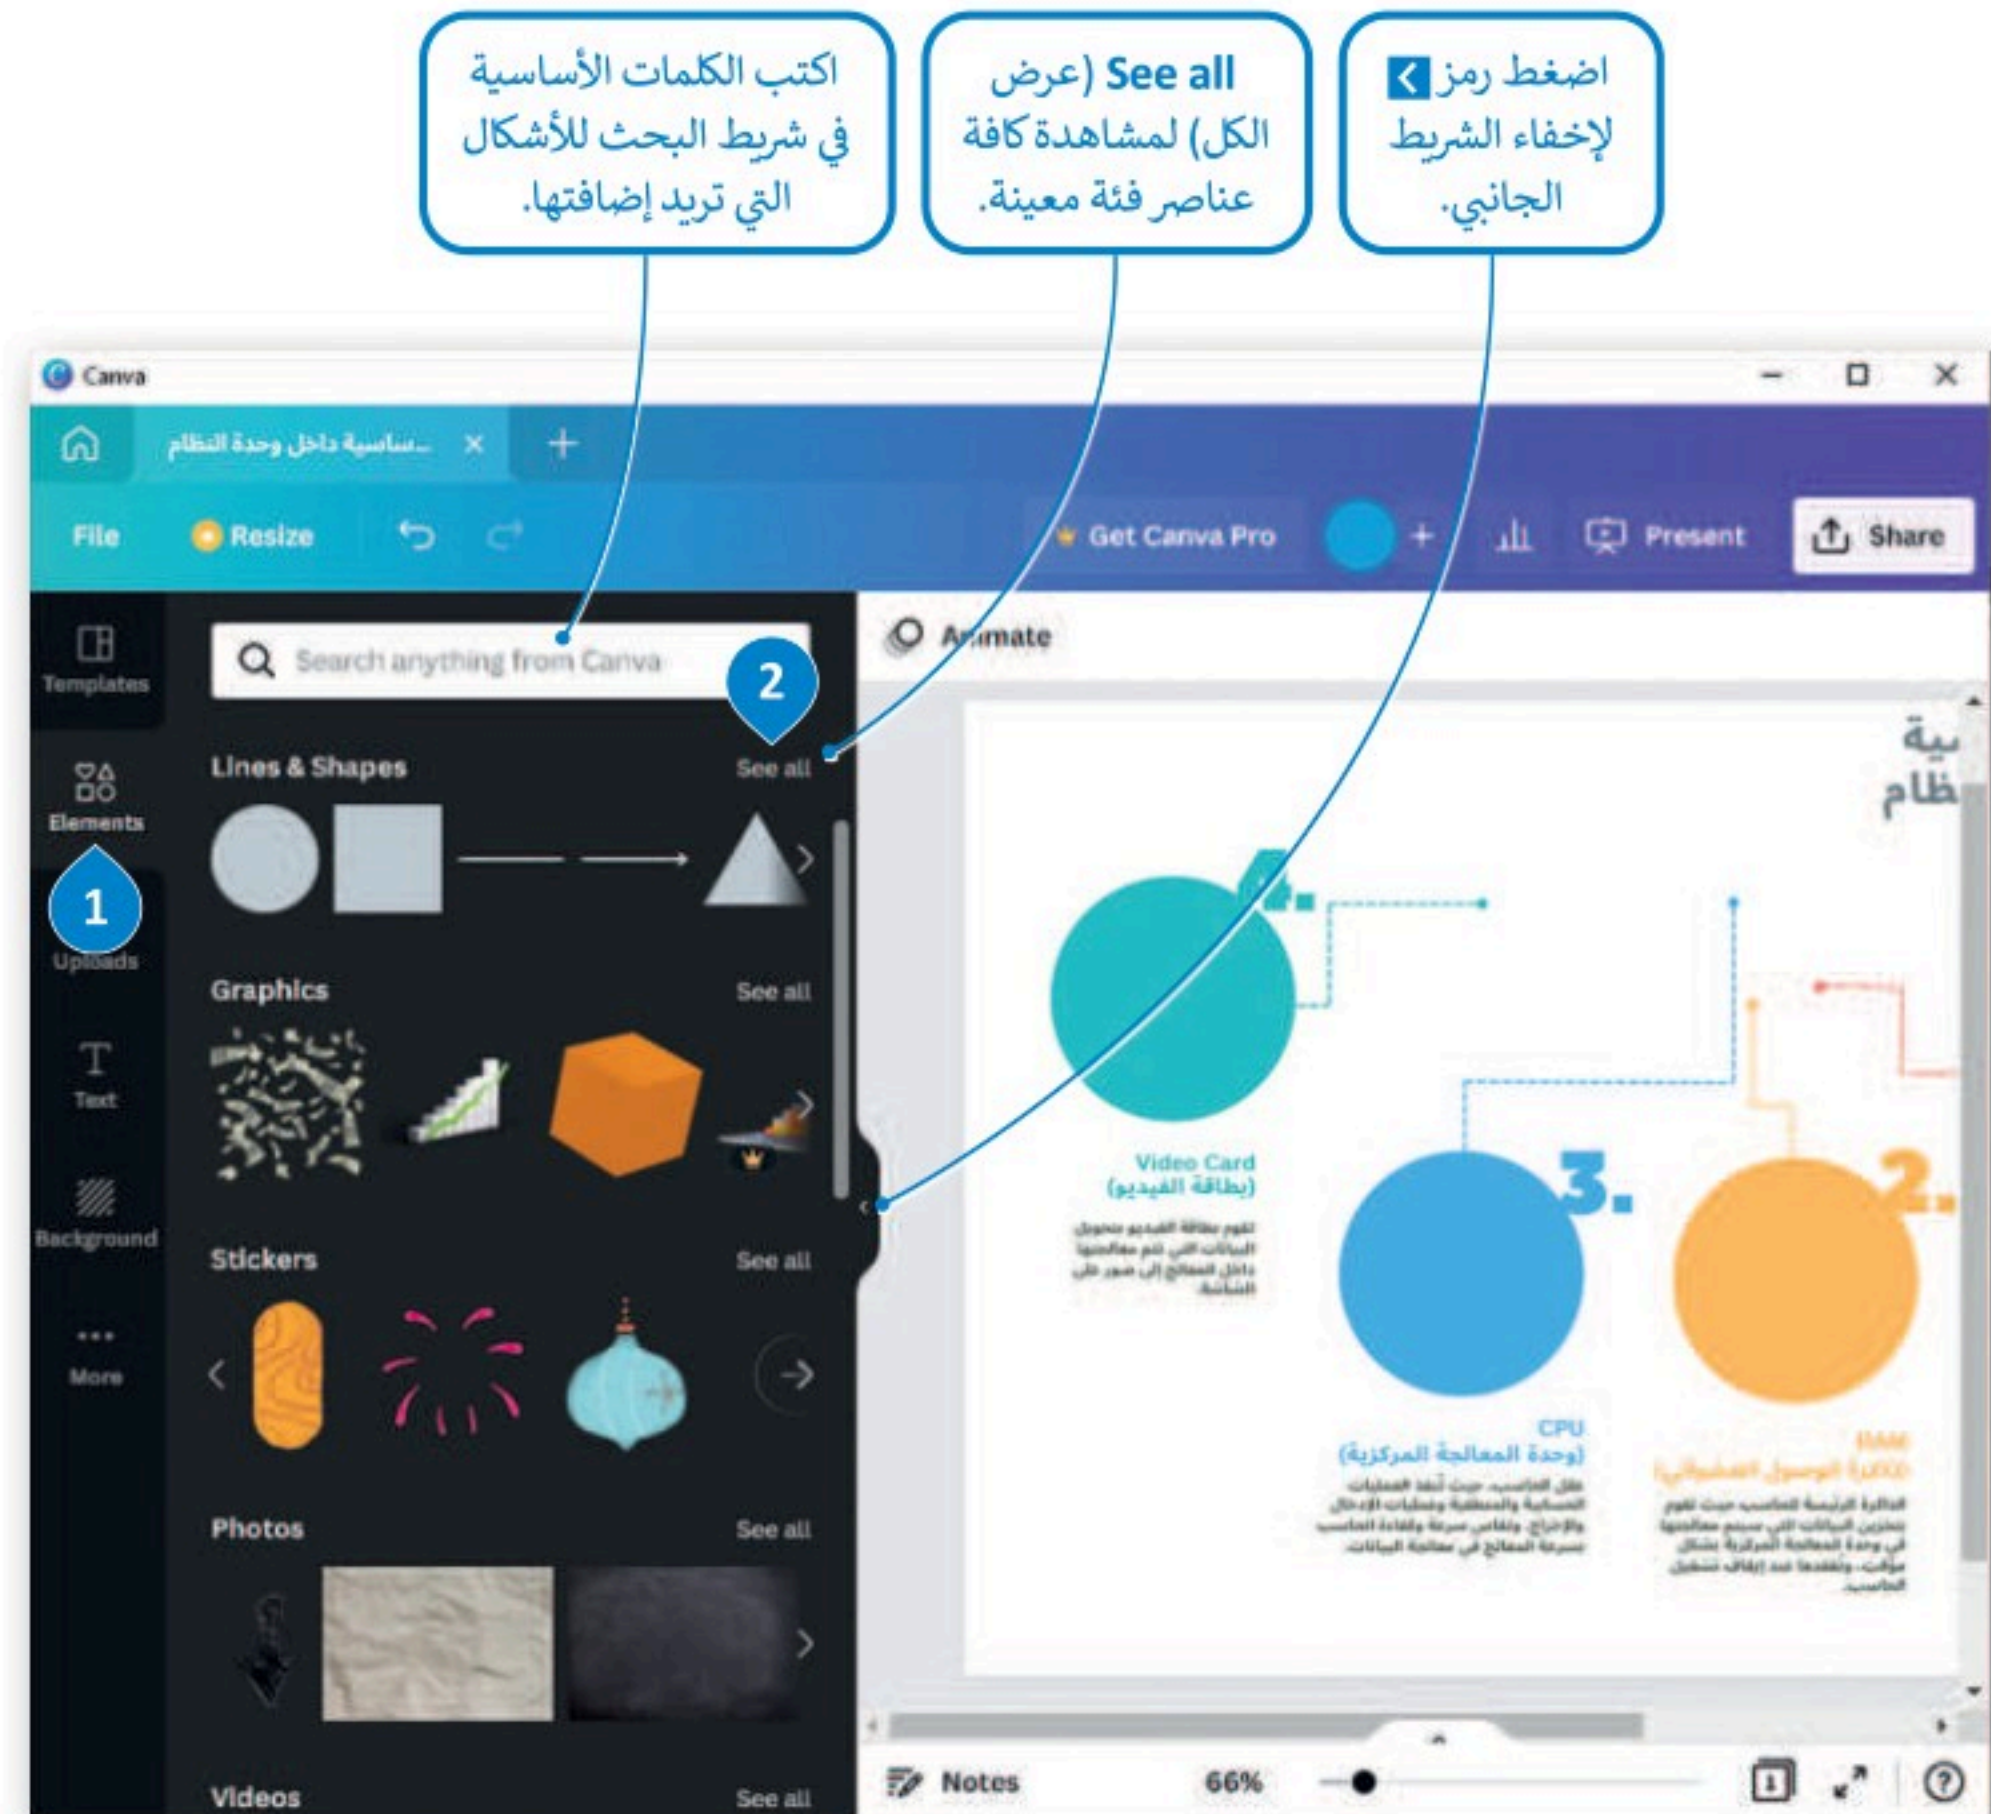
اكتب الكلمات الأساسية في شريط البحث للأشكال التي تريد إضافتها.

See all (عرض الكل) لمشاهدة كافة عناصر فئة معينة.

اضغط رمز < لإخفاء الشريط الجانبي.

Canva

...ساسية داخل وحدة النظام ×

File Resize Get Canva Pro Present Share

Templates

Elements

1

Uploads

Text

Background

More

Search anything from Canva

2

Lines & Shapes See all

Graphics See all

Stickers See all

Photos See all

Videos See all

Animate

...ية ...ظام

4.

3.

2.

Video Card (بطاقة الفيديو)

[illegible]

CPU (وحدة المعالجة المركزية)

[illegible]

RAM (ذاكرة الوصول العشوائي)

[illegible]

Notes 66%